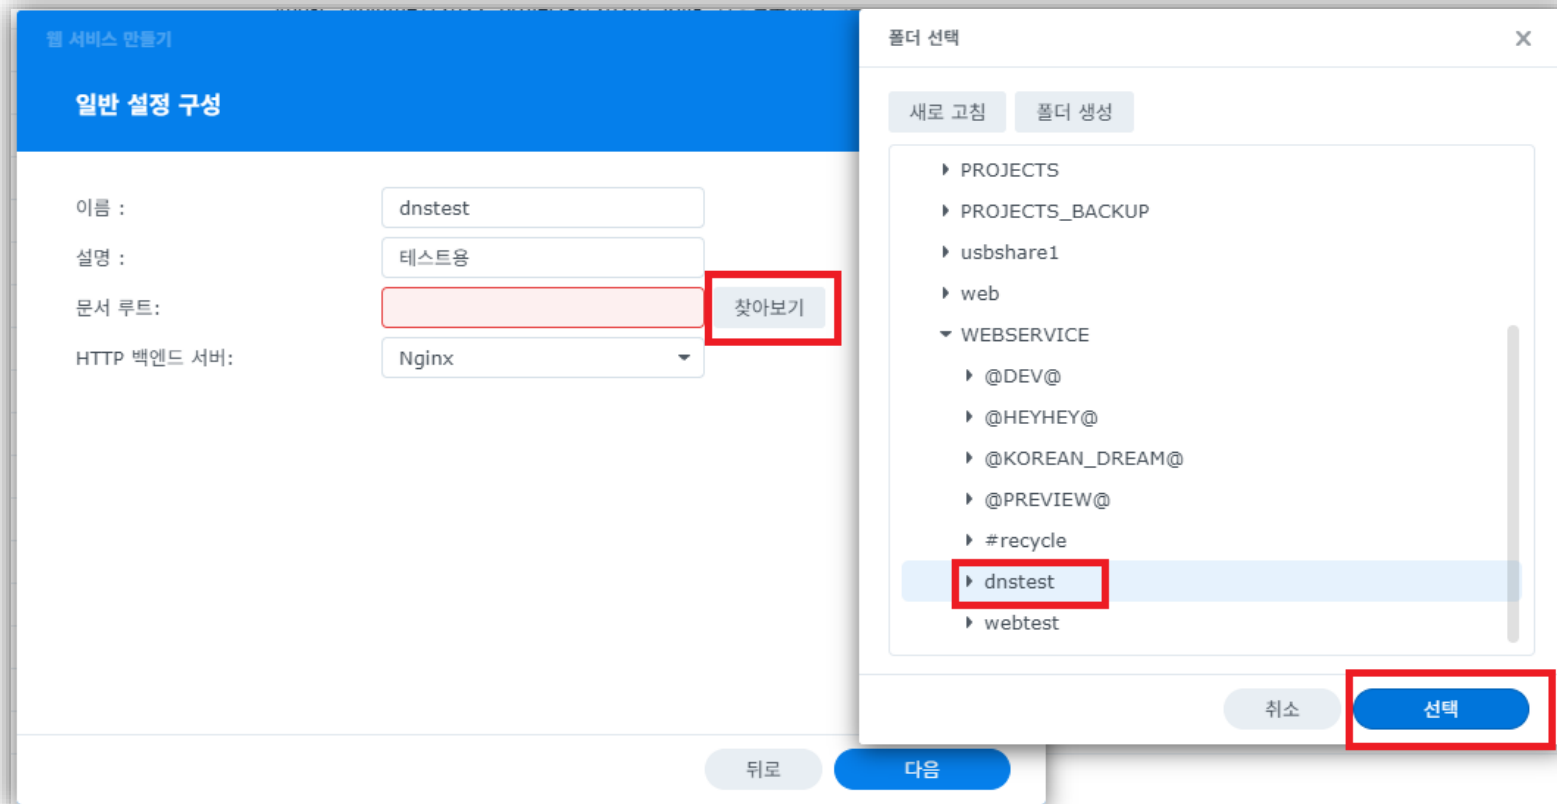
웹 서비스 만들기

일반 설정 구성

이름 : dnstest

설명 : 테스트용

문서 루트: 찾아보기

HTTP 백엔드 서버: Nginx

뒤로 다음

폴더 선택

새로 고침 폴더 생성

PROJECTS
PROJECTS_BACKUP
usbshare1
web
WEBSERVICE
@DEV@
@HEYHEY@
@KOREAN_DREAM@
@PREVIEW@
#recycle
dnstest
webtest

취소 선택